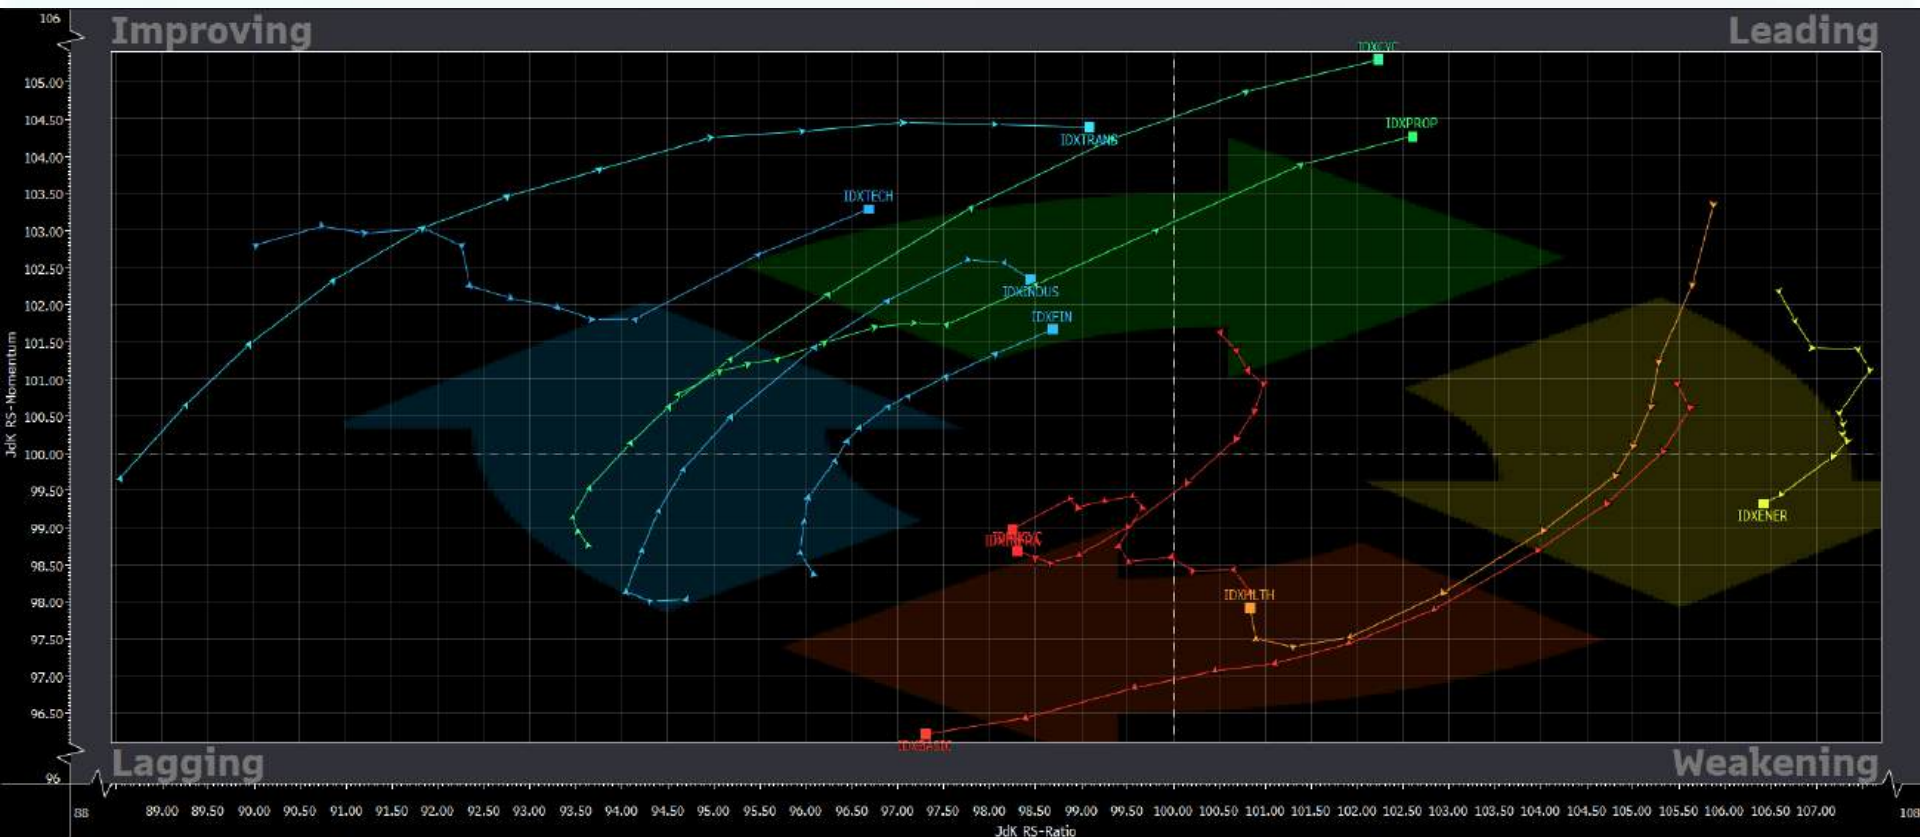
Improving

Leading

Lagging

Weakening

106
105.00
104.50
104.00
103.50
103.00
102.50
102.00
101.50
101.00
100.50
100.00
99.50
99.00
98.50
98.00
97.50
97.00
96.50
96

JdK RS-Momentum

IDXCYC
IDXPROP
IDXTRANS
IDXTECH
IDXINDUS
IDXFIN
IDXENER
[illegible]
IDXHLTH
IDXBASIC

88
89.00 89.50 90.00 90.50 91.00 91.50 92.00 92.50 93.00 93.50 94.00 94.50 95.00 95.50 96.00 96.50 97.00 97.50 98.00 98.50 99.00 99.50 100.00 100.50 101.00 101.50 102.00 102.50 103.00 103.50 104.00 104.50 105.00 105.50 106.00 106.50 107.00
108

JdK RS-Ratio